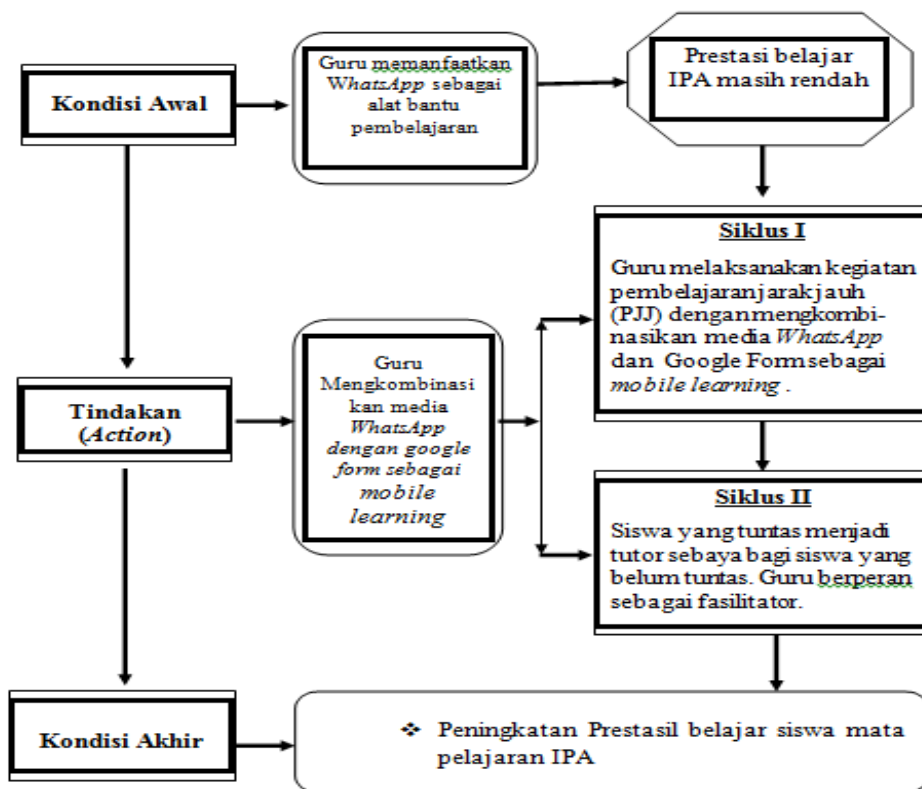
Kondisi Awal

Guru memanfaatkan WhatsApp sebagai alat bantu pembelajaran

Prestasi belajar IPA masih rendah

Siklus I

Guru melaksanakan kegiatan pembelajaranjarakjauh (PJJ) denganmengkombinasikan media WhatsApp dan Google Formsebagai mobile learning .

Tindakan (Action)

Guru Mengkombinasikan media WhatsApp dengan google form sebagai mobile learning

Siklus II

Siswa yang tuntas menjadi tutor sebaya bagi siswa yang belum tuntas. Guru berperan sebagai fasilitator.

Kondisi Akhir

❖ Peningkatan Prestasil belajar siswa mata pelajaran IPA